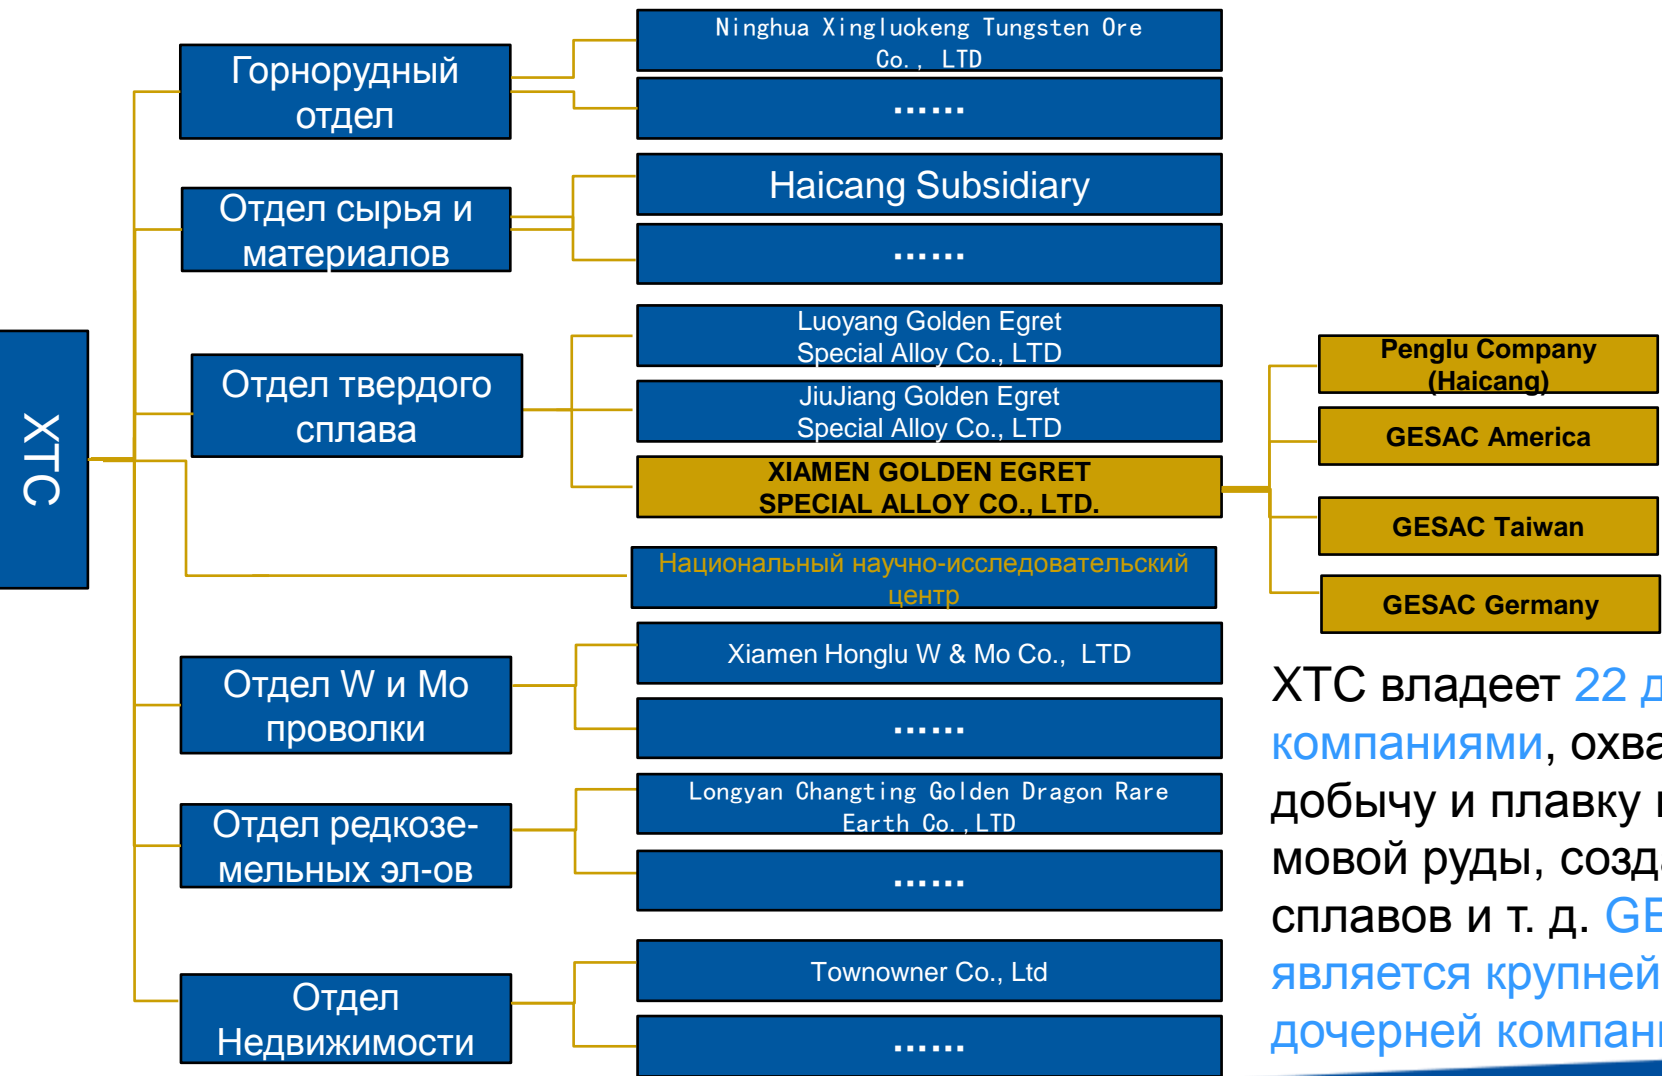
XTC

Горнорудный отдел

Ninghua Xingluokeng Tungsten Ore Co., LTD

……

Отдел сырья и материалов

Haicang Subsidiary

……

Отдел твердого сплава

Luoyang Golden Egret Special Alloy Co., LTD

JiuJiang Golden Egret Special Alloy Co., LTD

XIAMEN GOLDEN EGRET SPECIAL ALLOY CO., LTD.

Penglu Company (Haicang)

GESAC America

GESAC Taiwan

GESAC Germany

Национальный научно-исследовательский центр

Отдел W и Mo проволки

Xiamen Honglu W & Mo Co., LTD

……

Отдел редкоземельных эл-ов

Longyan Changting Golden Dragon Rare Earth Co., LTD

……

Отдел Недвижимости

Townowner Co., Ltd

……

XTC владеет 22 д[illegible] компаниями, охва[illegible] добычу и плавку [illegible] мовой руды, созд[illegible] сплавов и т. д. GE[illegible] является крупней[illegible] дочерней компан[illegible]